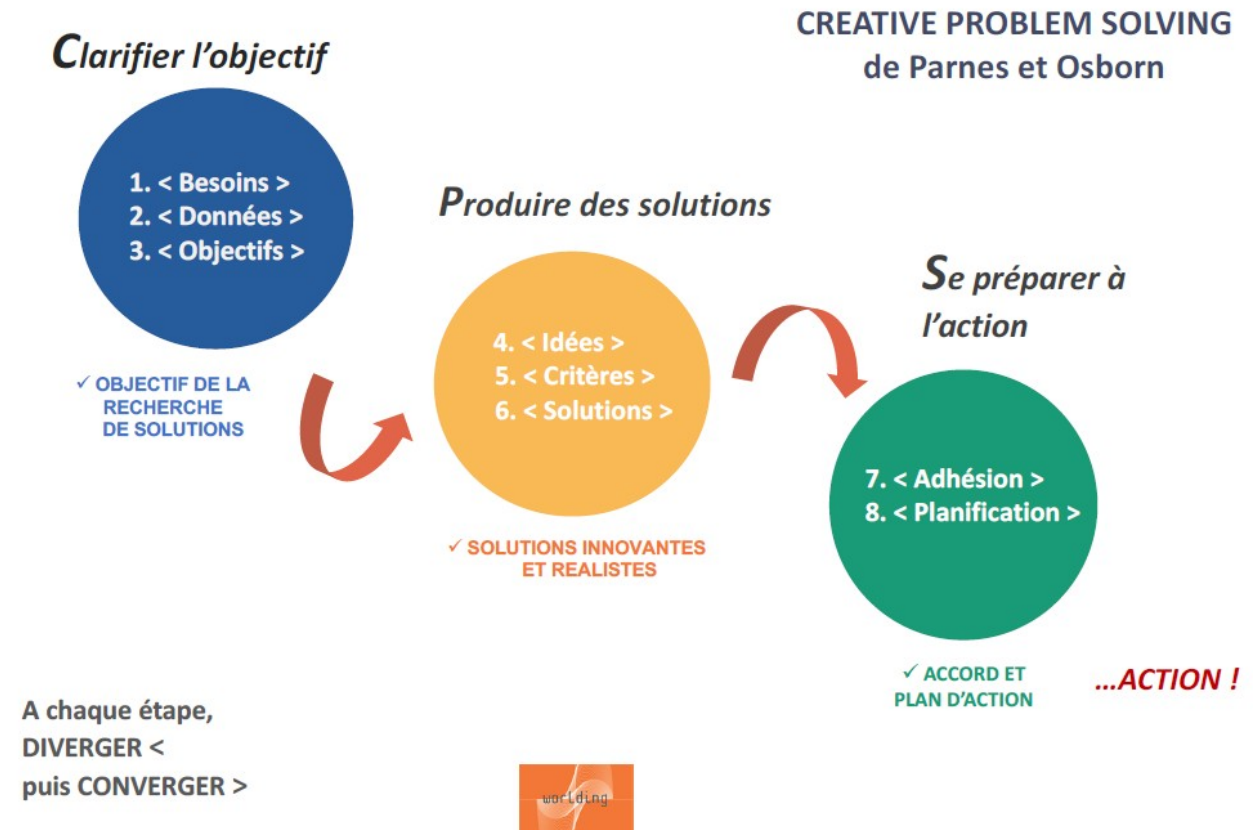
CREATIVE PROBLEM SOLVING
de Parnes et Osborn

Clarifier l'objectif

1. < Besoins >
2. < Données >
3. < Objectifs >

✓ OBJECTIF DE LA RECHERCHE DE SOLUTIONS

Produire des solutions

4. < Idées >
5. < Critères >
6. < Solutions >

✓ SOLUTIONS INNOVANTES ET REALISTES

Se préparer à l'action

7. < Adhésion >
8. < Planification >

✓ ACCORD ET PLAN D'ACTION

...ACTION !

A chaque étape,
DIVERGER <
puis CONVERGER >

worlding